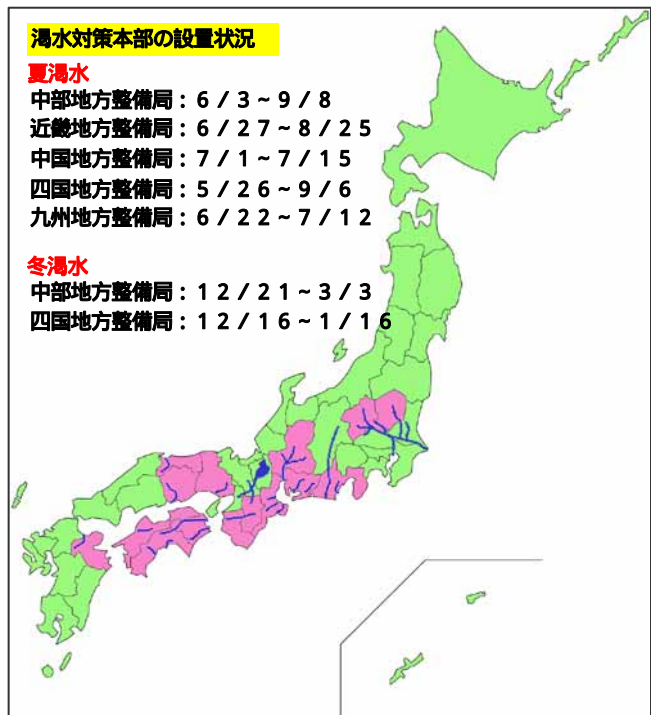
渇水対策本部の設置状況

夏渇水
中部地方整備局：６／３～９／８
近畿地方整備局：６／２７～８／２５
中国地方整備局：７／１～７／１５
四国地方整備局：５／２６～９／６
九州地方整備局：６／２２～７／１２

冬渇水
中部地方整備局：１２／２１～３／３
四国地方整備局：１２／１６～１／１６